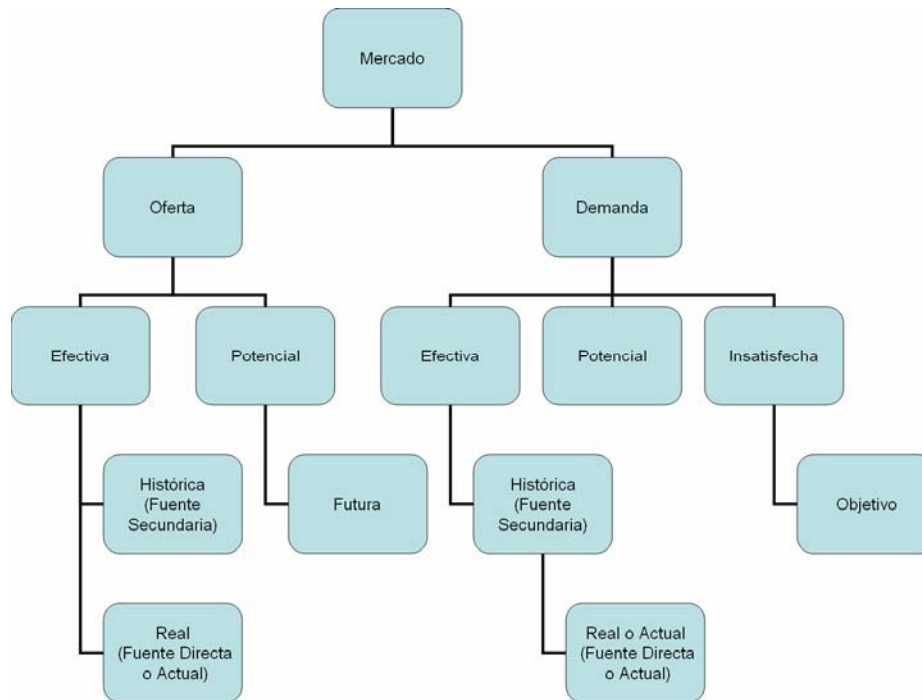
Mercado

Oferta

Demanda

Efectiva

Potencial

Efectiva

Potencial

Insatisfecha

Histórica (Fuente Secundaria)

Futura

Histórica (Fuente Secundaria)

Objetivo

Real (Fuente Directa o Actual)

Real o Actual (Fuente Directa o Actual)